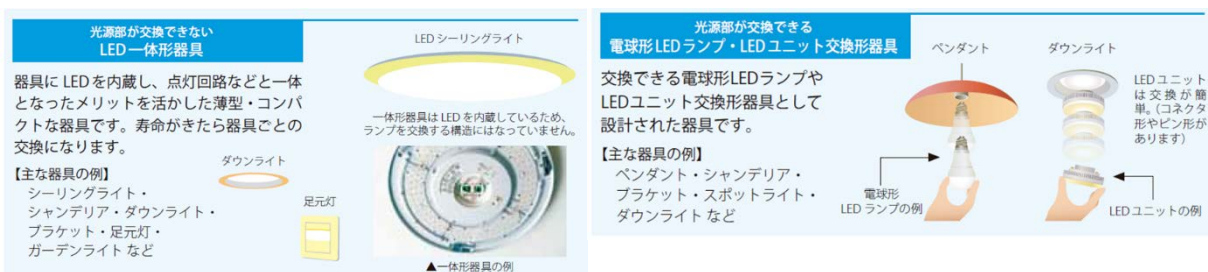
光源部が交換できない
LED一体形器具

器具にLEDを内蔵し、点灯回路などと一体となったメリットを活かした薄型・コンパクトな器具です。寿命がきたら器具ごとの交換になります。

【主な器具の例】
シーリングライト・
シャンデリア・ダウンライト・
ブラケット・足元灯・
ガーデンライト など

ダウンライト

足元灯

LEDシーリングライト

一体形器具はLEDを内蔵しているため、ランプを交換する構造にはなっていません。

▲一体形器具の例

光源部が交換できる
電球形LEDランプ・LEDユニット交換形器具

交換できる電球形LEDランプやLEDユニット交換形器具として設計された器具です。

【主な器具の例】
ペンダント・シャンデリア・
ブラケット・スポットライト・
ダウンライト など

ペンダント

ダウンライト

LEDユニットは交換が簡単。（コネクタ形やピン形があります）

電球形
LEDランプの例

LEDユニットの例